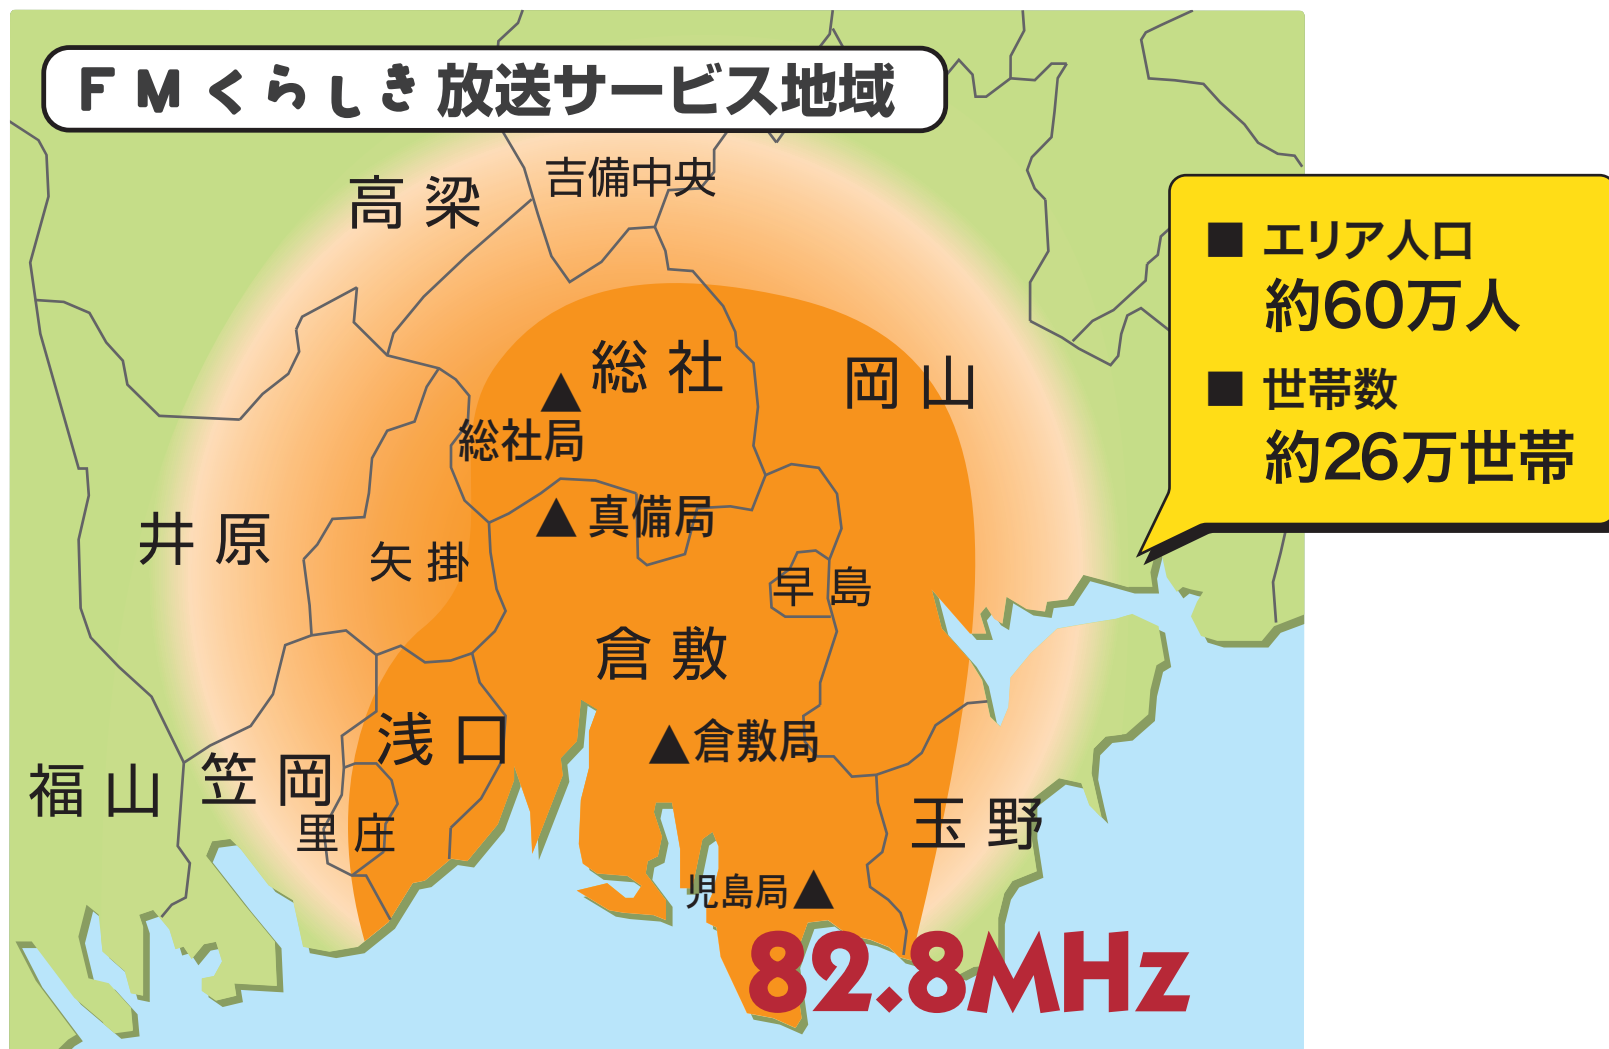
ＦＭくらしき 放送サービス地域

■ エリア人口
約60万人
■ 世帯数
約26万世帯

高 梁

吉備中央

総 社

▲
総社局

岡 山

井 原

矢 掛

▲ 真備局

早 島

倉 敷

浅 口

▲倉敷局

福 山

笠 岡

里 庄

玉 野

児島局▲

82.8MHz